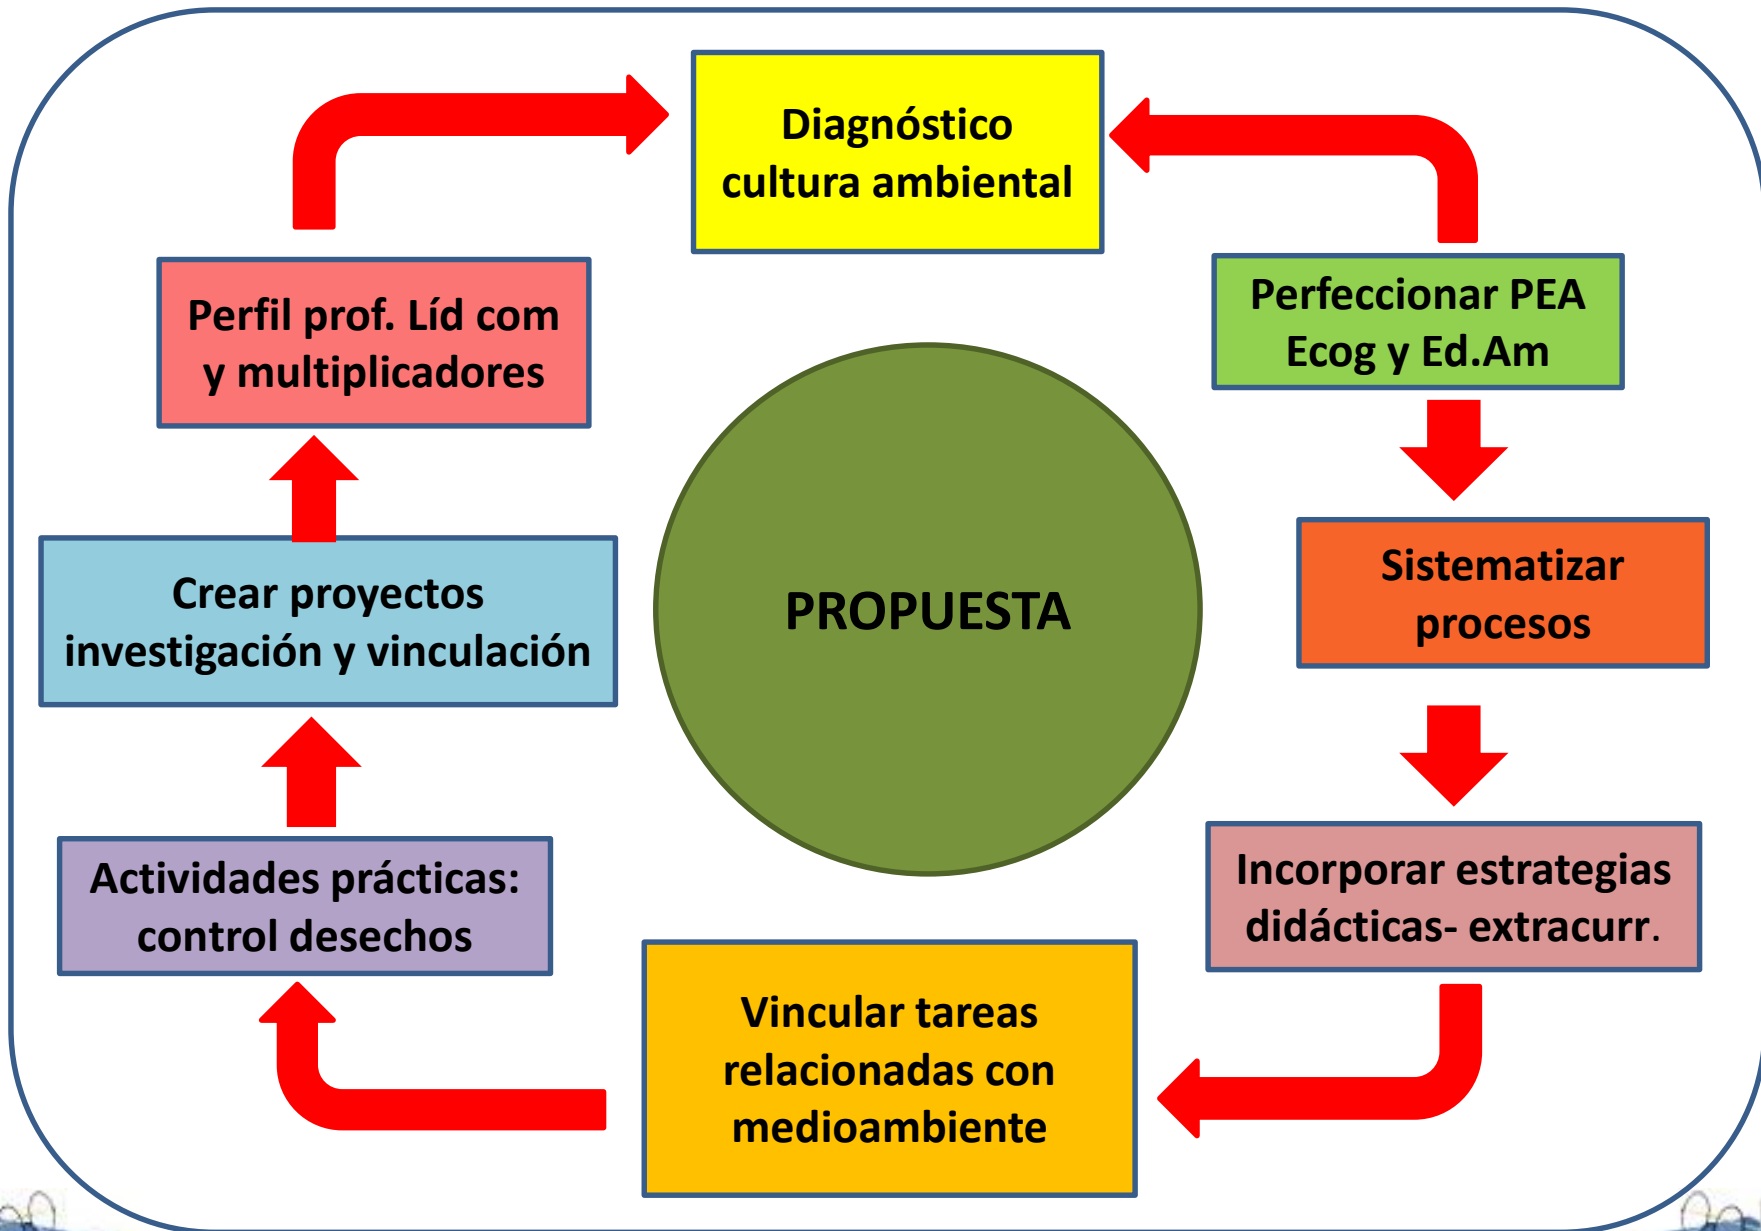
Diagnóstico cultura ambiental

Perfeccionar PEA Ecog y Ed.Am

Sistematizar procesos

Incorporar estrategias didácticas- extracurr.

Vincular tareas relacionadas con medioambiente

Actividades prácticas: control desechos

Crear proyectos investigación y vinculación

Perfil prof. Líd com y multiplicadores

PROPUESTA